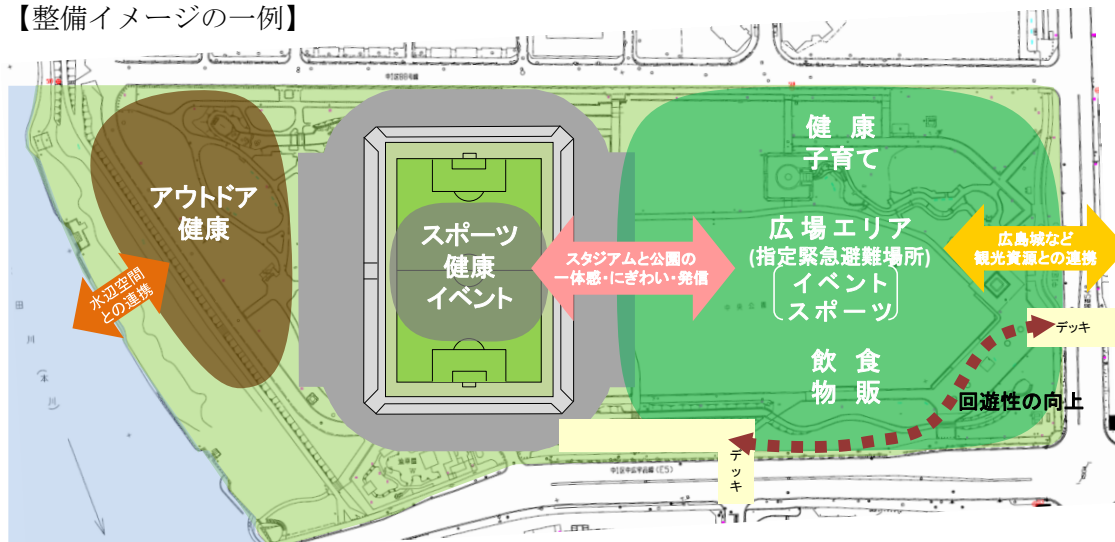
【整備イメージの一例】

アウトドア
健康

水辺空間
との連携

スポーツ
健康
イベント

スタジアムと公園の
一体感・にぎわい・発信

健康
子育て

広場エリア
(指定緊急避難場所)
イベント
スポーツ

飲食
物販

広島城など
観光資源との連携

デッキ

回遊性の向上

デッキ